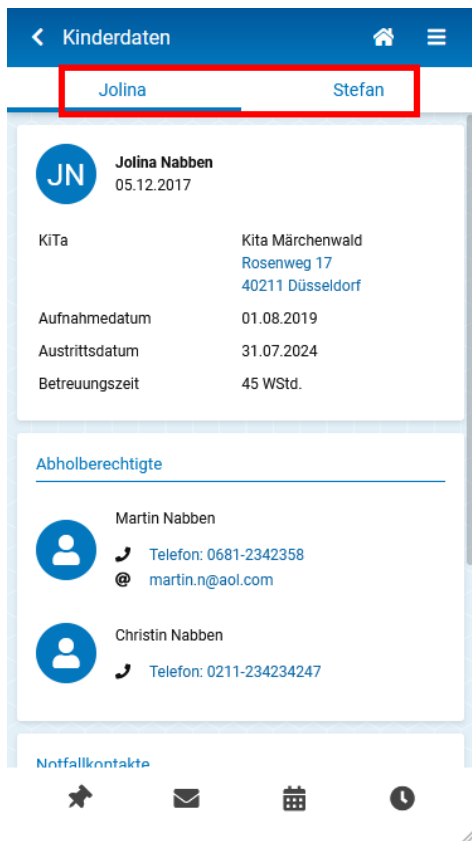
Kinderdaten

Jolina

Stefan

JN

Jolina Nabben
05.12.2017

| | |
|---|---|
| KiTa | Kita Märchenwald<br>Rosenweg 17<br>40211 Düsseldorf |
| Aufnahmedatum | 01.08.2019 |
| Austrittsdatum | 31.07.2024 |
| Betreuungszeit | 45 WStd. |

Abholberechtigte

Martin Nabben
Telefon: 0681-2342358
@ martin.n@aol.com

Christin Nabben
Telefon: 0211-234234247

Notfallkontakte